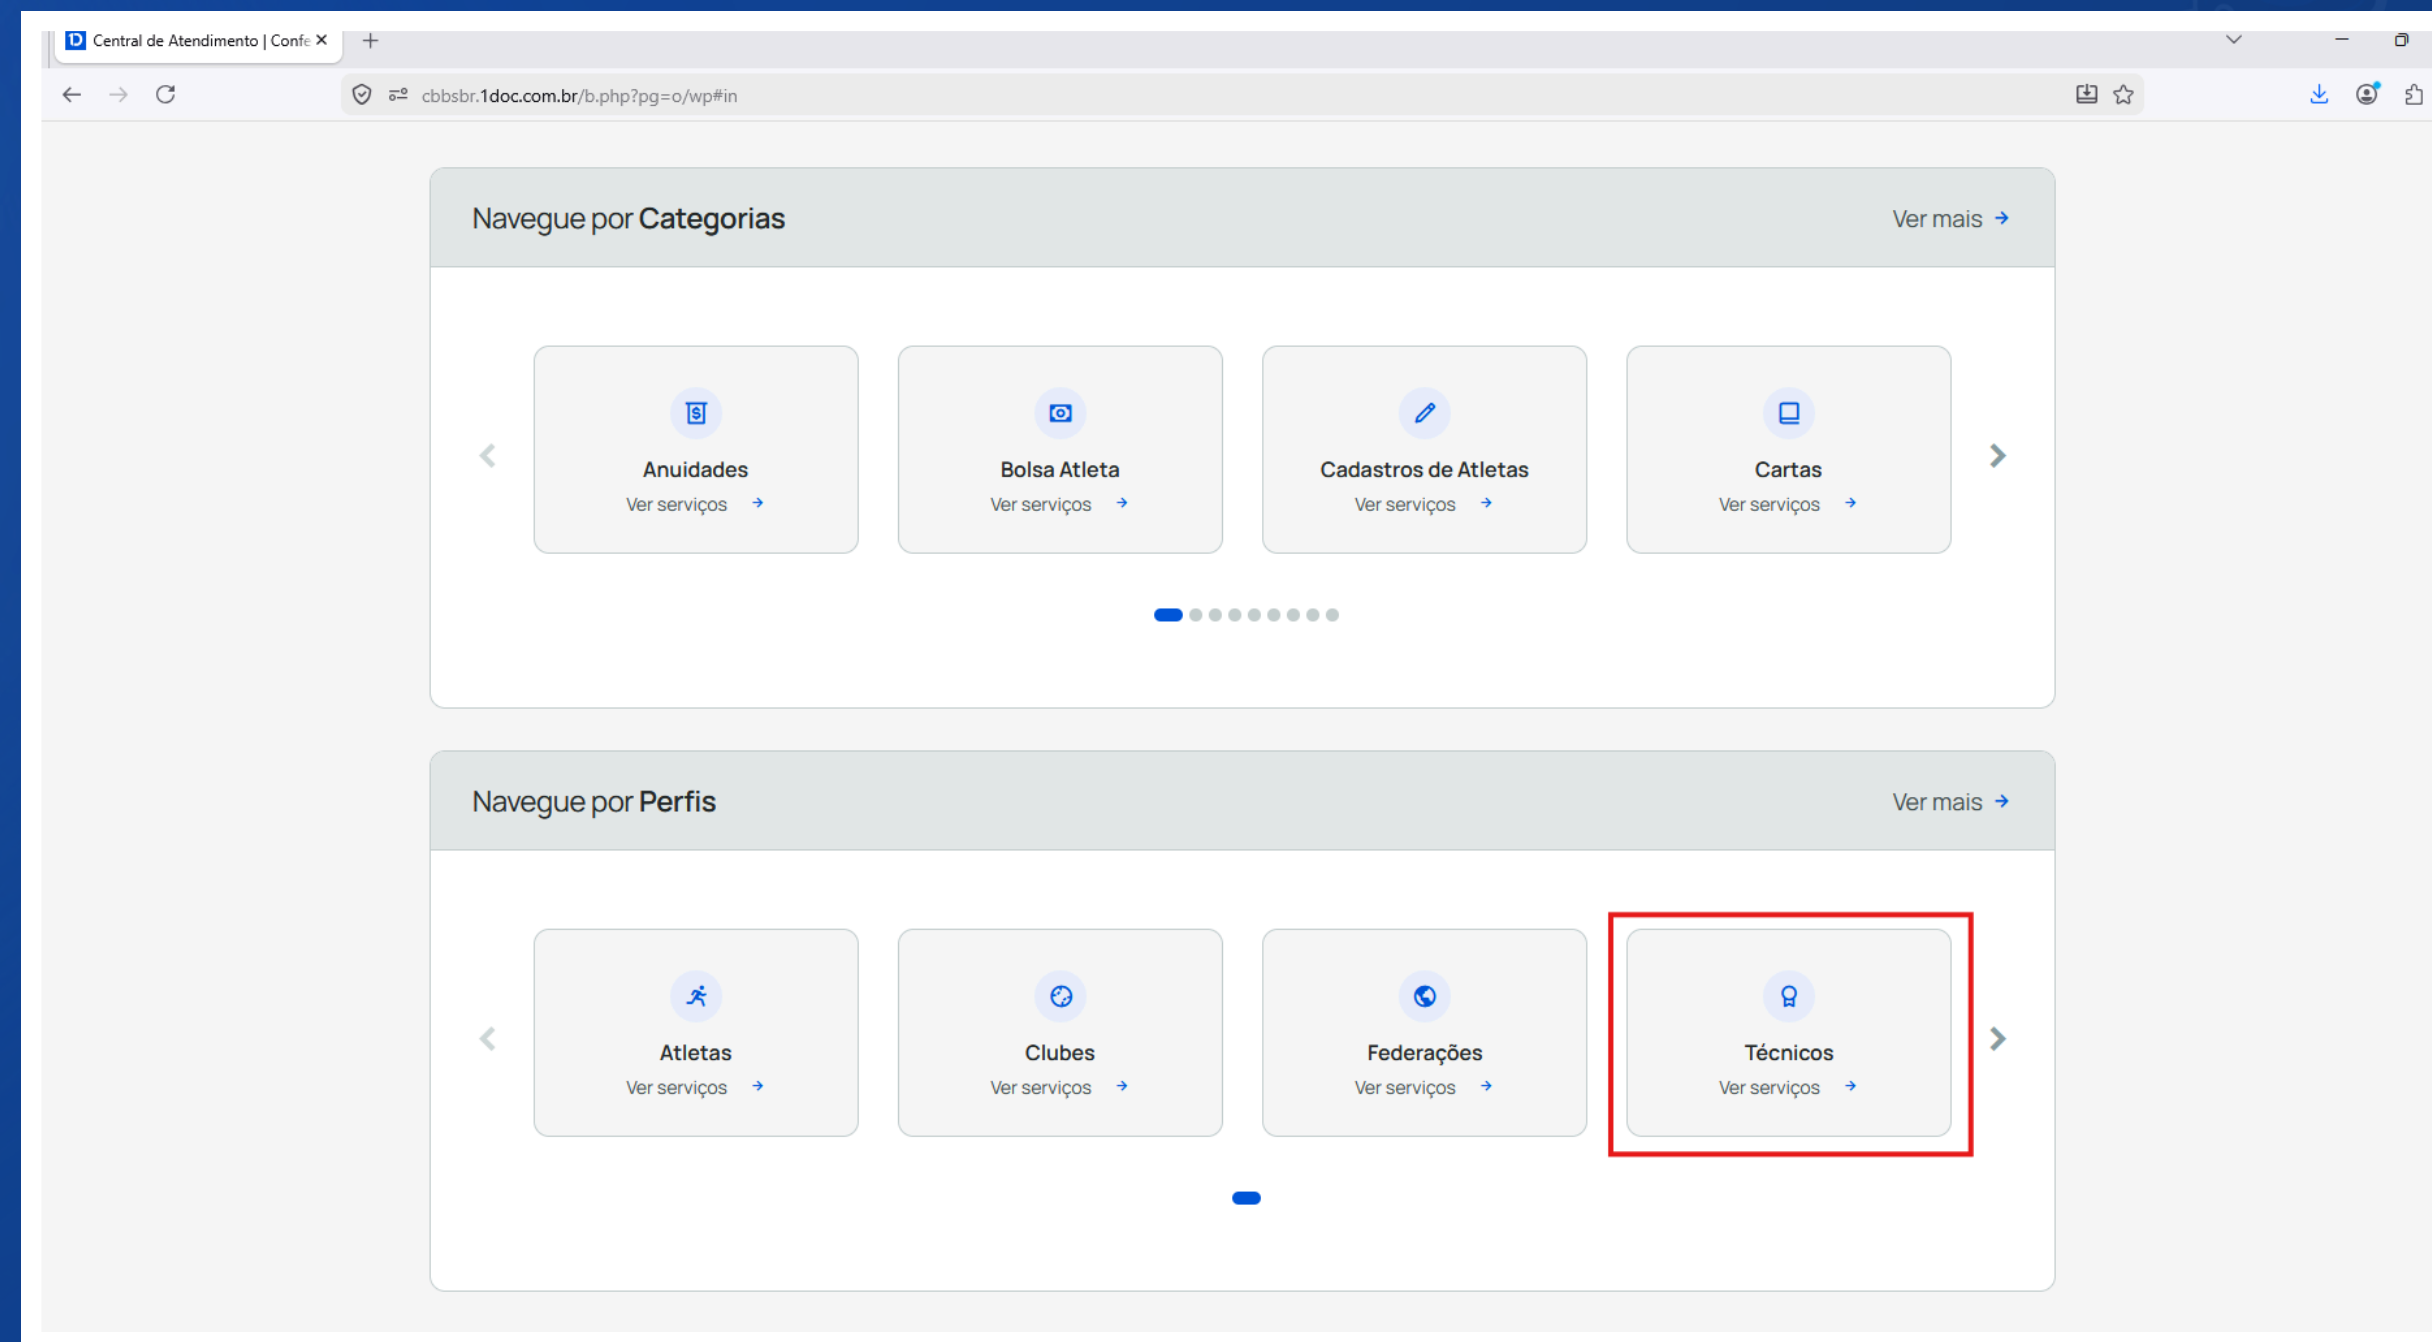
Central de Atendimento | Confe ×

cbbsbr.1doc.com.br/b.php?pg=o/wp#in

Navegue por Categorias

Ver mais →

Anuidades
Ver serviços →

Bolsa Atleta
Ver serviços →

Cadastros de Atletas
Ver serviços →

Cartas
Ver serviços →

Navegue por Perfis

Ver mais →

Atletas
Ver serviços →

Clubes
Ver serviços →

Federações
Ver serviços →

Técnicos
Ver serviços →